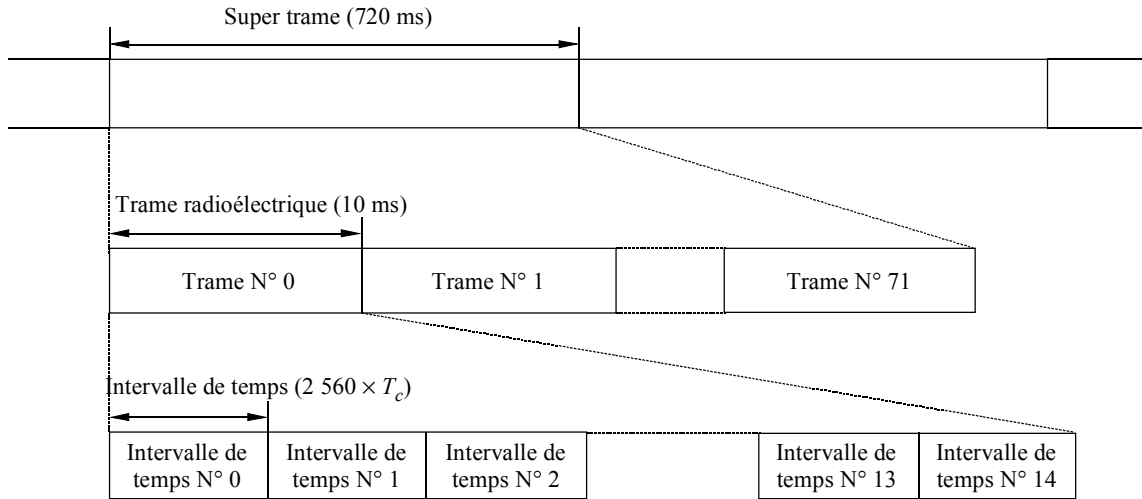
Super trame (720 ms)

Trame radioélectrique (10 ms)

Trame N° 0

Trame N° 1

Trame N° 71

Intervalle de temps ($2\ 560 \times T_c$)

Intervalle de temps N° 0

Intervalle de temps N° 1

Intervalle de temps N° 2

Intervalle de temps N° 13

Intervalle de temps N° 14